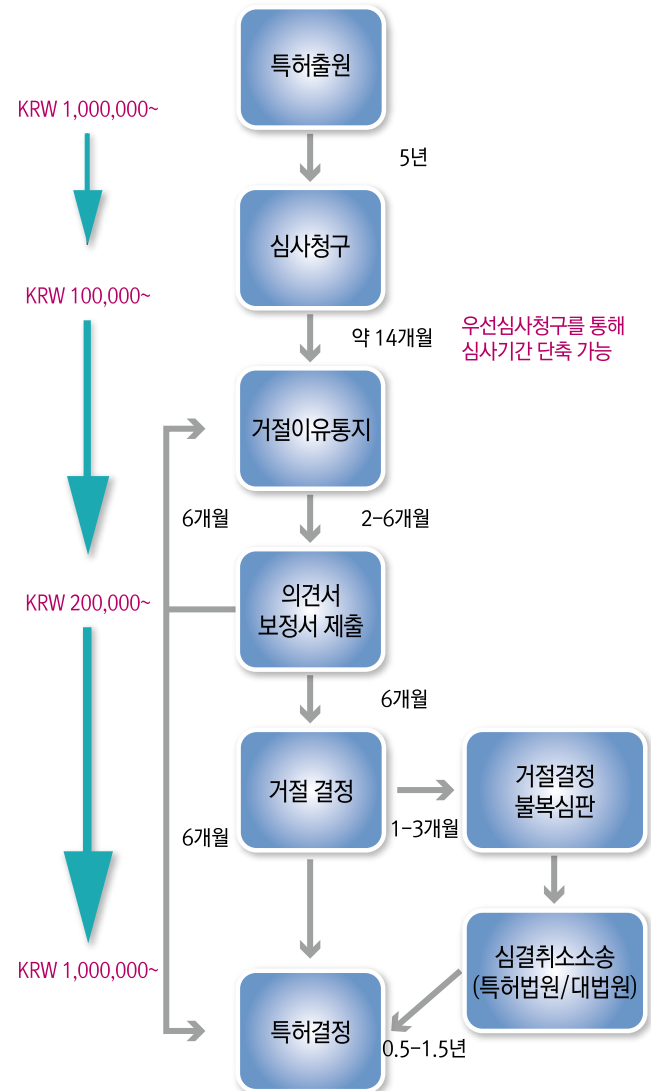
KRW 1,000,000~

특허출원

5년

KRW 100,000~

심사청구

약 14개월

우선심사청구를 통해 심사기간 단축 가능

거절이유통지

6개월

2~6개월

KRW 200,000~

의견서 보정서 제출

6개월

거절 결정

1~3개월

거절결정 불복심판

6개월

KRW 1,000,000~

심결취소소송 (특허법원/대법원)

특허결정

0.5~1.5년